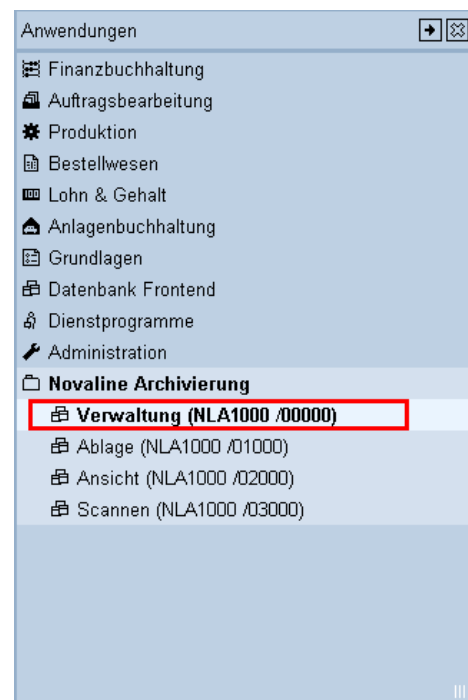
Anwendungen

Finanzbuchhaltung
Auftragsbearbeitung
Produktion
Bestellwesen
Lohn & Gehalt
Anlagenbuchhaltung
Grundlagen
Datenbank Frontend
Dienstprogramme
Administration
Novaline Archivierung
Verwaltung (NLA1000 /00000)
Ablage (NLA1000 /01000)
Ansicht (NLA1000 /02000)
Scannen (NLA1000 /03000)